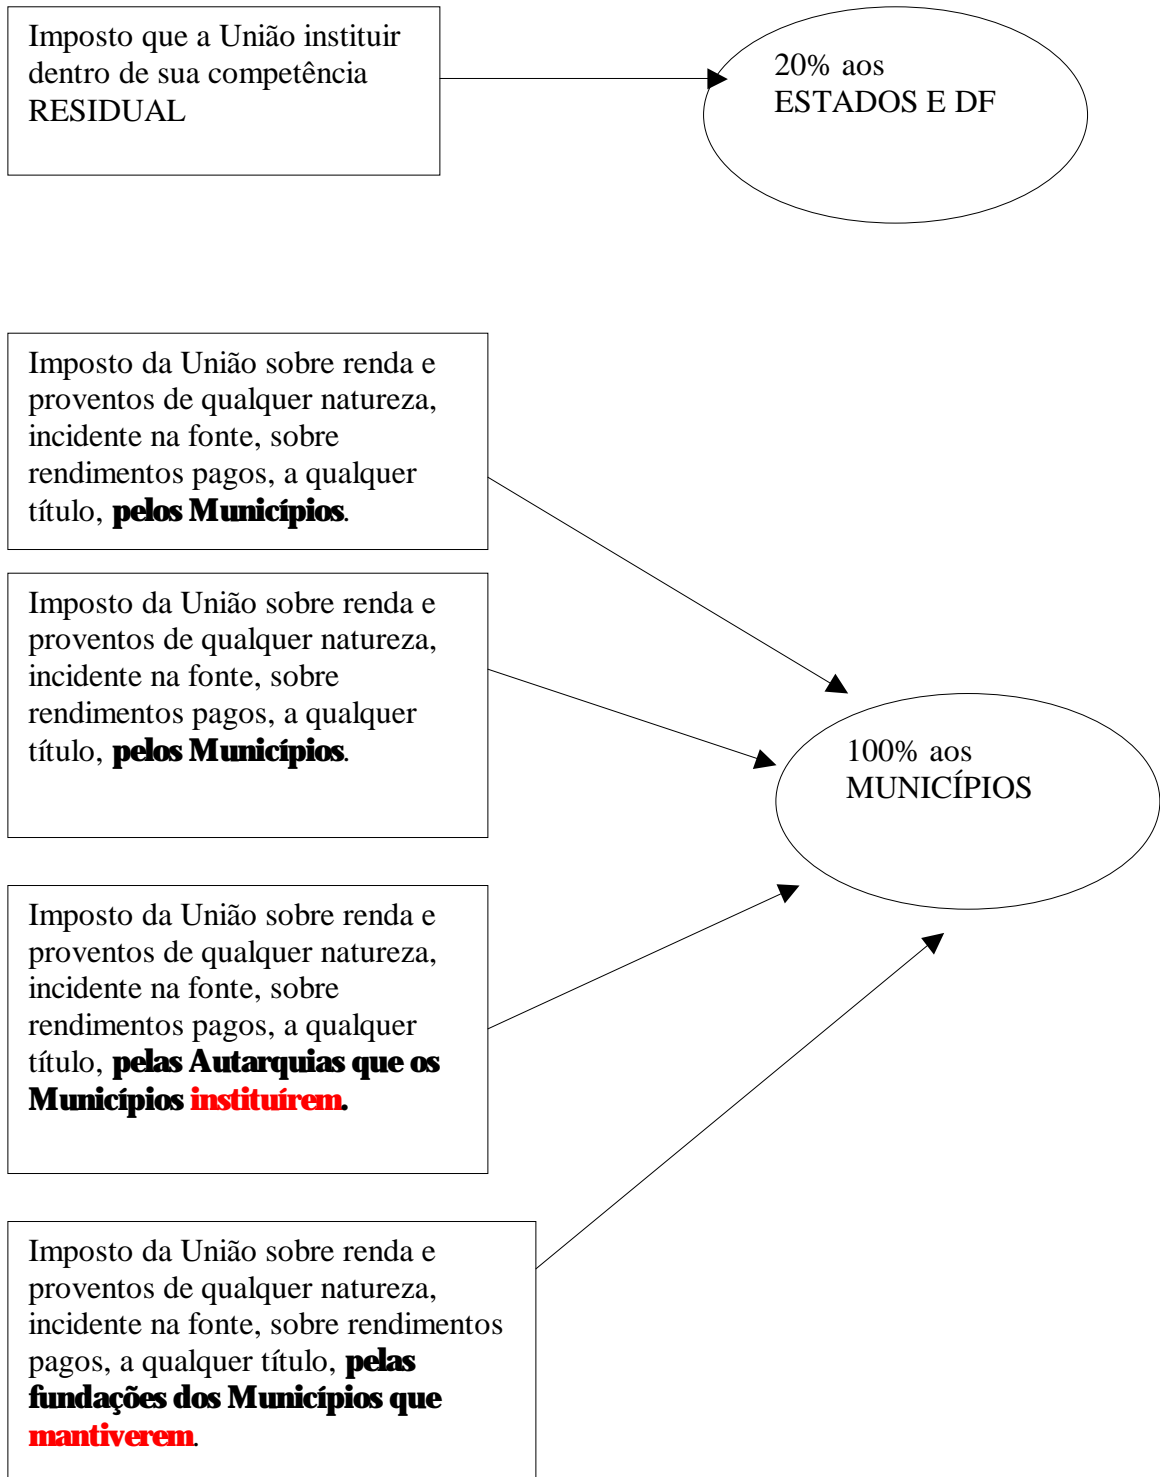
Imposto que a União instituir dentro de sua competência RESIDUAL

20% aos ESTADOS E DF

Imposto da União sobre renda e proventos de qualquer natureza, incidente na fonte, sobre rendimentos pagos, a qualquer título, **pelos Municípios**.

Imposto da União sobre renda e proventos de qualquer natureza, incidente na fonte, sobre rendimentos pagos, a qualquer título, **pelos Municípios**.

100% aos MUNICÍPIOS

Imposto da União sobre renda e proventos de qualquer natureza, incidente na fonte, sobre rendimentos pagos, a qualquer título, **pelas Autarquias que os Municípios instituírem.**

Imposto da União sobre renda e proventos de qualquer natureza, incidente na fonte, sobre rendimentos pagos, a qualquer título, **pelas fundações dos Municípios que mantiverem**.